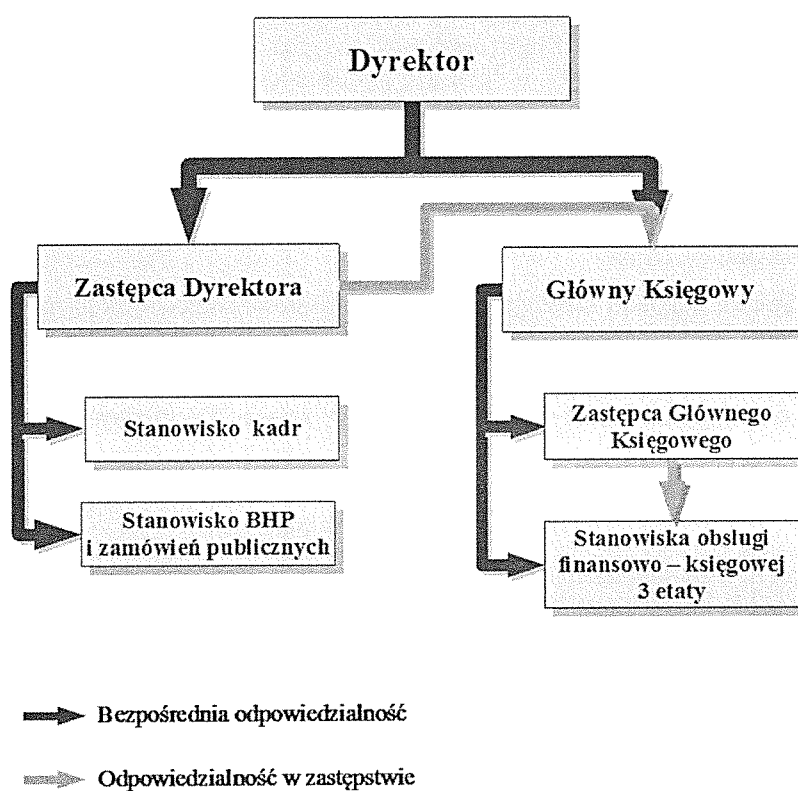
Dyrektor

Zastępca Dyrektora

Główny Księgowy

Stanowisko kadr

Stanowisko BHP i zamówień publicznych

Zastępca Głównego Księgowego

Stanowiska obslugi finansowo – księgowej 3 etaty

Bezpośrednia odpowiedzialność

Odpowiedzialność w zastępstwie